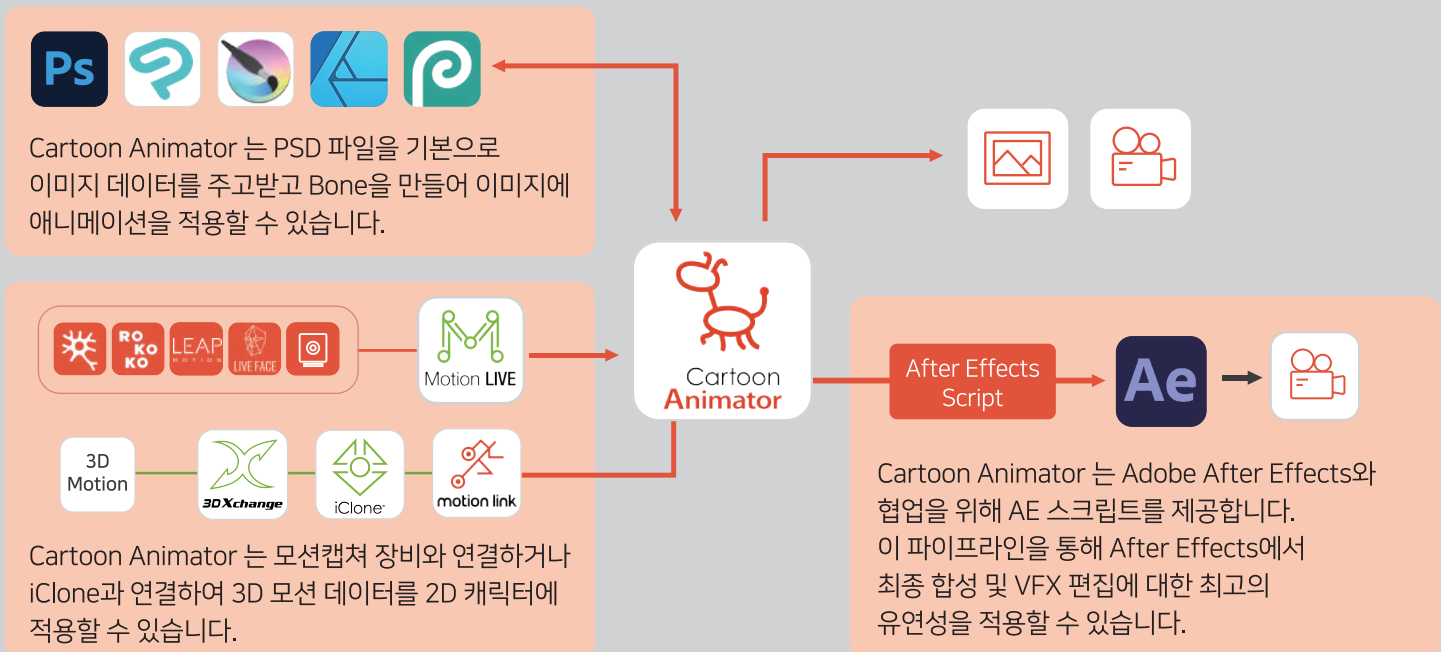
Ps

Cartoon Animator 는 PSD 파일을 기본으로 이미지 데이터를 주고받고 Bone을 만들어 이미지에 애니메이션을 적용할 수 있습니다.

RO KO KO

LEAP MOTION

LIVE FACE

Motion LIVE

3D Motion

3DXchange

iClone

motion link

Cartoon Animator 는 모션캡쳐 장비와 연결하거나 iClone과 연결하여 3D 모션 데이터를 2D 캐릭터에 적용할 수 있습니다.

Cartoon Animator

After Effects Script

Ae

Cartoon Animator 는 Adobe After Effects와 협업을 위해 AE 스크립트를 제공합니다. 이 파이프라인을 통해 After Effects에서 최종 합성 및 VFX 편집에 대한 최고의 유연성을 적용할 수 있습니다.